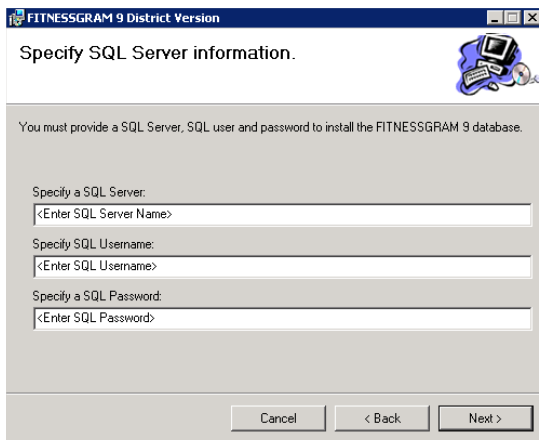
FITNESSGRAM 9 District Version

Specify SQL Server information.

You must provide a SQL Server, SQL user and password to install the FITNESSGRAM 9 database.

Specify a SQL Server:
<Enter SQL Server Name>

Specify SQL Username:
<Enter SQL Username>

Specify a SQL Password:
<Enter SQL Password>

Cancel
< Back
Next >